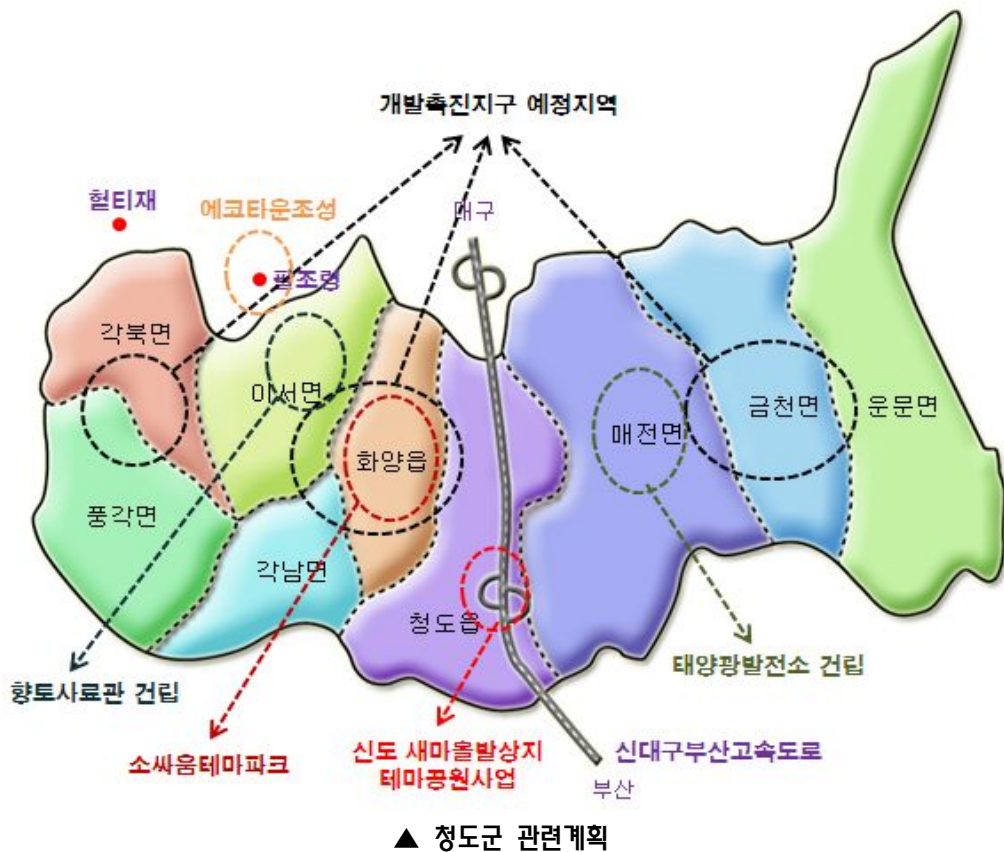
개발촉진지구 예정지역

헐티재

에코타운조성

대구

팔조령

각북면

이서면

화양읍

매전면

금천면

운문면

풍각면

각남면

청도읍

향토사료관 건립

태양광발전소 건립

소싸움테마파크

신도 새마을발상지 테마공원사업

신대구부산고속도로

부산

▲ 청도군 관련계획